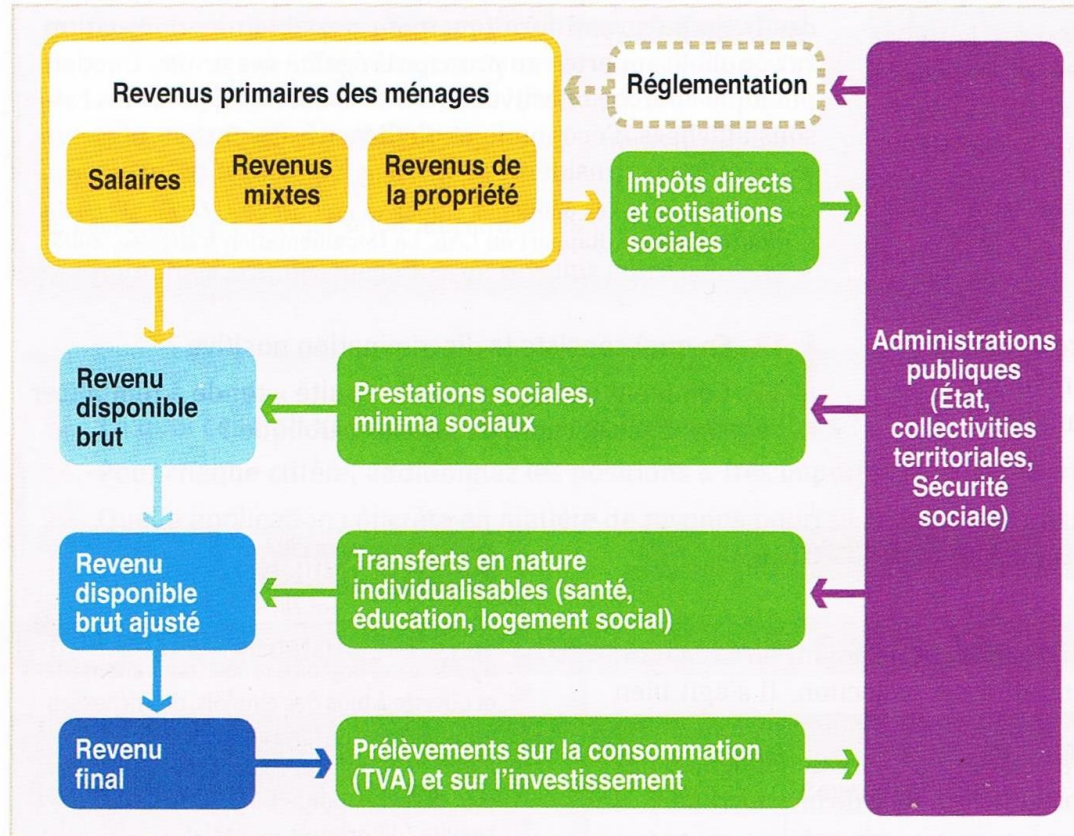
Revenus primaires des ménages

Salaires

Revenus mixtes

Revenus de la propriété

Réglementation

Impôts directs et cotisations sociales

Administrations publiques (État, collectivities territoriales, Sécurité sociale)

Revenu disponible brut

Prestations sociales, minima sociaux

Revenu disponible brut ajusté

Transferts en nature individualisables (santé, éducation, logement social)

Revenu final

Prélèvements sur la consommation (TVA) et sur l'investissement